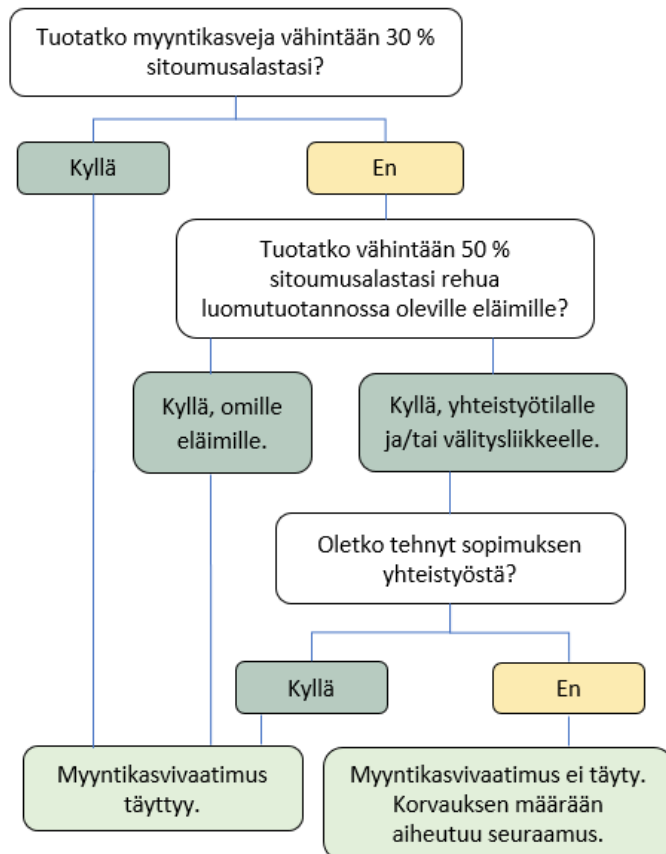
Tuotatko myyntikasveja vähintään 30 % sitoumusalastasi?

Kyllä

En

Tuotatko vähintään 50 % sitoumusalastasi rehua luomutuotannossa oleville eläimille?

Kyllä, omille eläimille.

Kyllä, yhteistyötilalle ja/tai välitysliikkeelle.

Oletko tehnyt sopimuksen yhteistyöstä?

Kyllä

En

Myyntikasvivaatimus täyttyy.

Myyntikasvivaatimus ei täyty. Korvauksen määrään aiheutuu seuraamus.